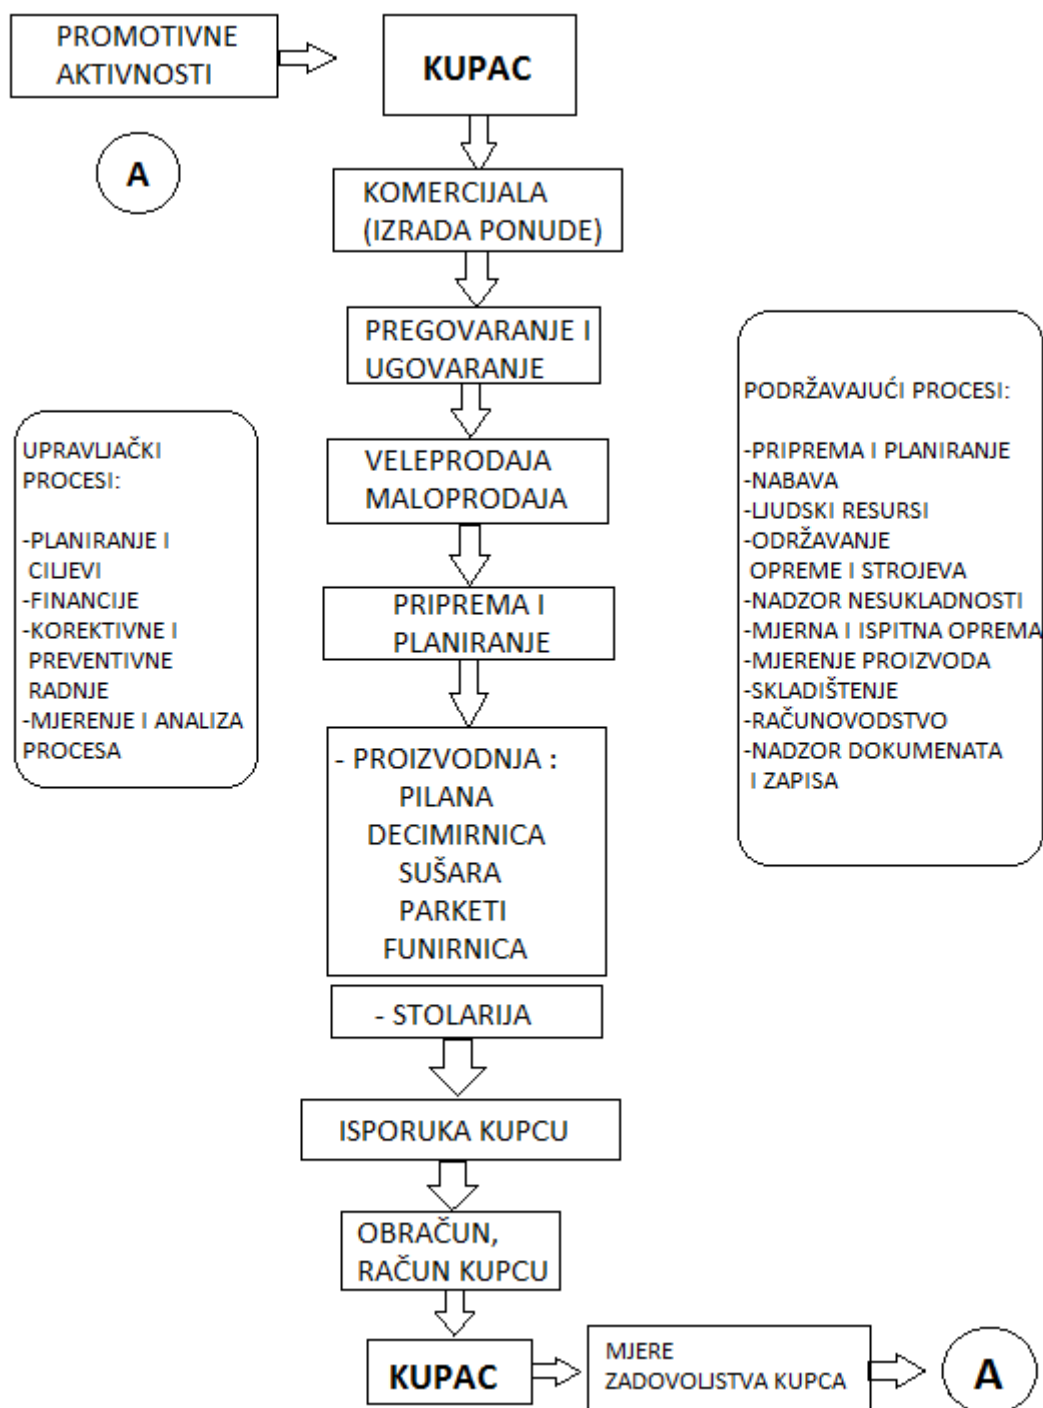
PROMOTIVNE AKTIVNOSTI

KUPAC

A

KOMERCIJALA (IZRADA PONUDE)

PREGOVARANJE I UGOVARANJE

VELEPRODAJA MALOPRODAJA

PRIPREMA I PLANIRANJE

- PROIZVODNJA :
PILANA
DECIMIRNICA
SUŠARA
PARKETI
FUNIRNICA

- STOLARIJA

ISPORUKA KUPCU

OBRAČUN, RAČUN KUPCU

KUPAC

MJERE ZADOVOLJSTVA KUPCA

A

UPRAVLJAČKI PROCESI:

-PLANIRANJE I CILJEVI
-FINANCIJE
-KOREKTIVNE I PREVENTIVNE RADNJE
-MJERENJE I ANALIZA PROCESA

PODRŽAVAJUĆI PROCESI:

-PRIPREMA I PLANIRANJE
-NABAVA
-LJUDSKI RESURSI
-ODRŽAVANJE OPREME I STROJEVA
-NADZOR NESUKLADNOSTI
-MJERNA I ISPITNA OPREMA
-MJERENJE PROIZVODA
-SKLADIŠTENJE
-RAČUNOVODSTVO
-NADZOR DOKUMENATA I ZAPISA